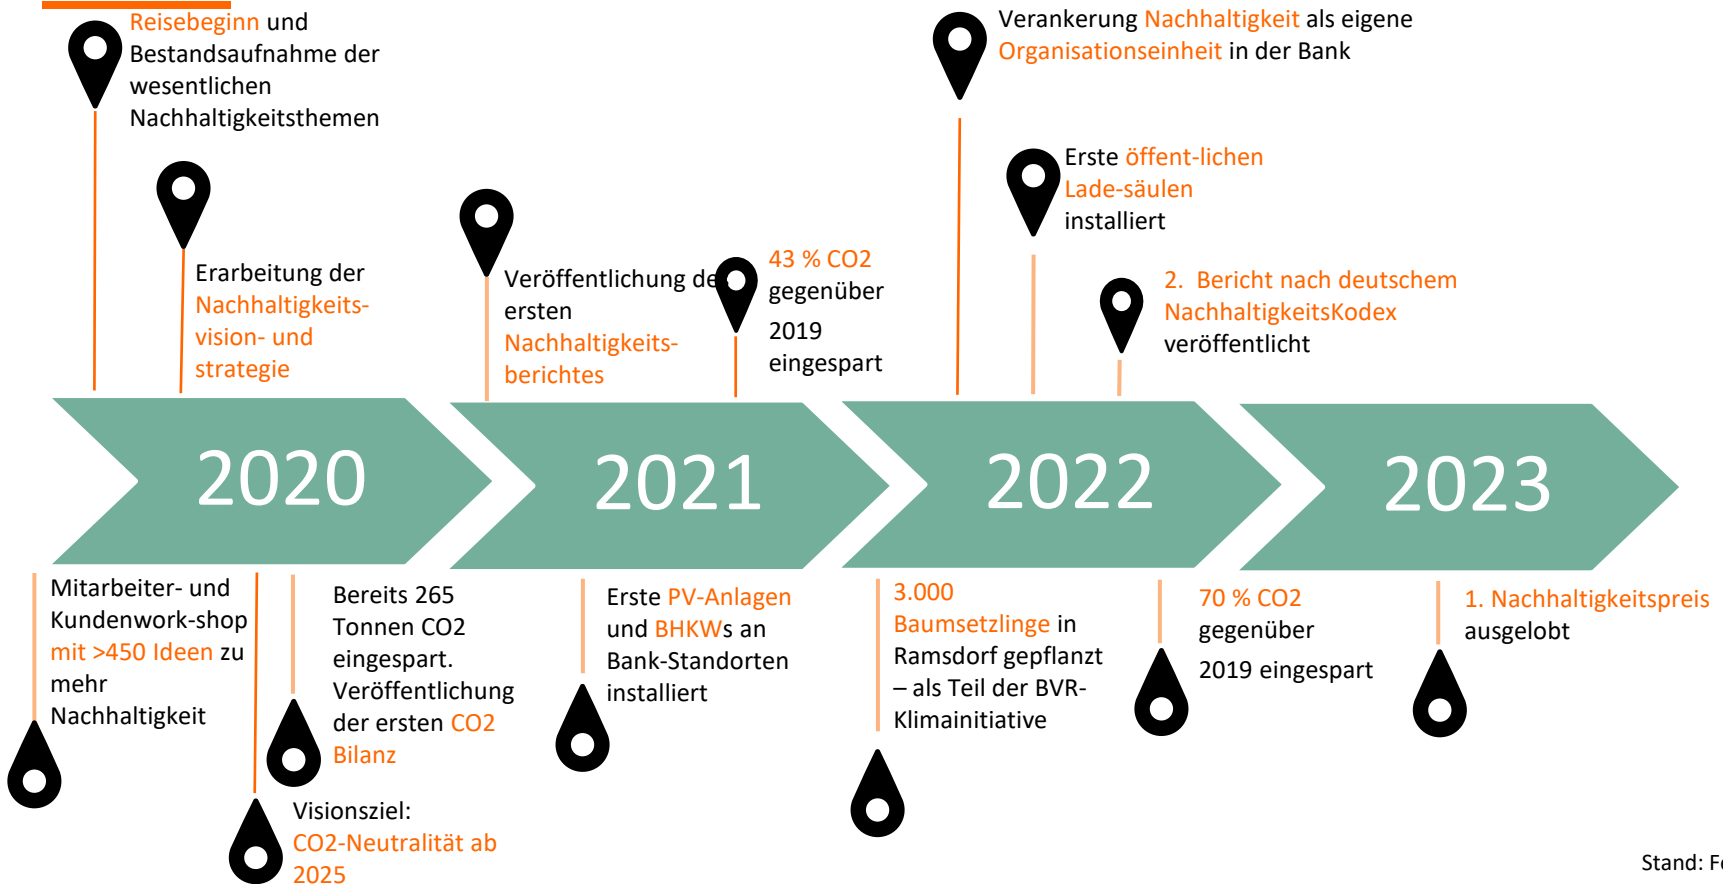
Reisebeginn und Bestandsaufnahme der wesentlichen Nachhaltigkeitsthemen

Erarbeitung der Nachhaltigkeits-vision- und strategie

Veröffentlichung de ersten Nachhaltigkeits-berichtes

43 % CO2 gegenüber 2019 eingespart

Verankerung Nachhaltigkeit als eigene Organisationseinheit in der Bank

Erste öffent-lichen Lade-säulen installiert

2. Bericht nach deutschem NachhaltigkeitsKodex veröffentlicht

2020

2021

2022

2023

Mitarbeiter- und Kundenwork-shop mit >450 Ideen zu mehr Nachhaltigkeit

Bereits 265 Tonnen CO2 eingespart. Veröffentlichung der ersten CO2 Bilanz

Visionsziel: CO2-Neutralität ab 2025

Erste PV-Anlagen und BHKWs an Bank-Standorten installiert

3.000 Baumsetzlinge in Ramsdorf gepflanzt – als Teil der BVR-Klimainitiative

70 % CO2 gegenüber 2019 eingespart

1. Nachhaltigkeitspreis ausgelobt

Stand: F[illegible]